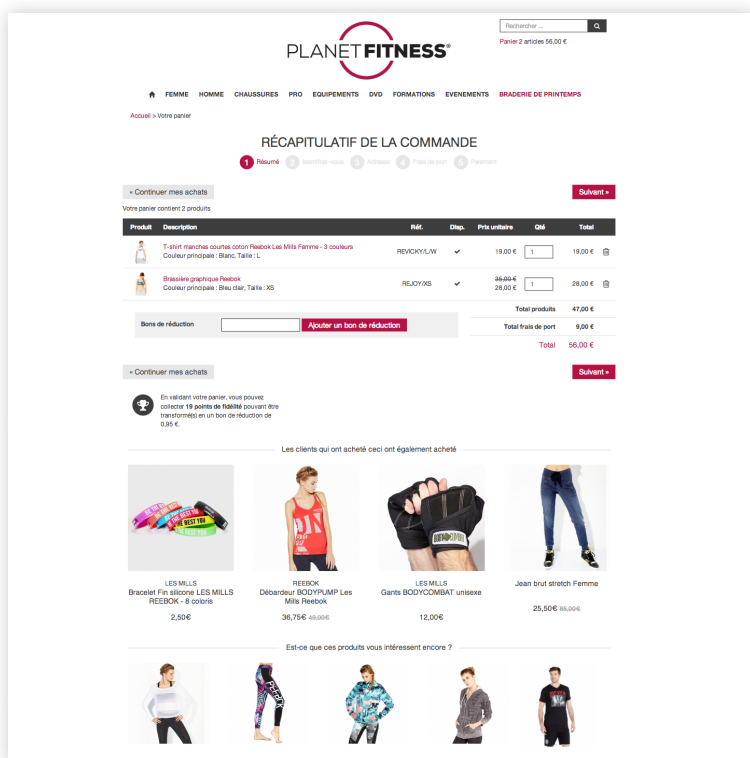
PLANETFITNESS®

Rechercher ...

Panier 2 articles 56,00 €

FEMME HOMME CHAUSSURES PRO EQUIPEMENTS DVD FORMATIONS EVENEMENTS BRADERIE DE PRINTEMPS

Accueil > Votre panier

RÉCAPITULATIF DE LA COMMANDE

1 Résumé 2 Identifiez-vous 3 Adresse 4 Frais de port 5 Paiement

« Continuer mes achats

Suivant »

Votre panier contient 2 produits

| Produit | Description | Réf. | Disp. | Prix unitaire | Qté | Total |
|---|---|---|---|---|---|---|
| | T-shirt manches courtes coton Reebok Les Mills Femme - 3 couleurs Couleur principale : Blanc, Taille : L | REVICKY/L/W | ✔ | 19,00 € | 1 | 19,00 € |
| | Brassière graphique Reebok Couleur principale : Bleu clair, Taille : XS | REJOY/XS | ✔ | 35,00 € 28,00 € | 1 | 28,00 € |

Bons de réduction

Ajouter un bon de réduction

Total produits 47,00 €

Total frais de port 9,00 €

Total 56,00 €

« Continuer mes achats

Suivant »

En validant votre panier, vous pouvez collecter 19 points de fidélité pouvant être transformé(s) en un bon de réduction de 0,95 €.

Les clients qui ont acheté ceci ont également acheté

LES MILLS
Bracelet Fin silicone LES MILLS REEBOK - 8 coloris
2,50€

REEBOK
Débardeur BODYPUMP Les Mills Reebok
36,75€ 49,00€

LES MILLS
Gants BODYCOMBAT unisexe
12,00€

Jean brut stretch Femme
25,50€ 85,00€

Est-ce que ces produits vous intéressent encore ?